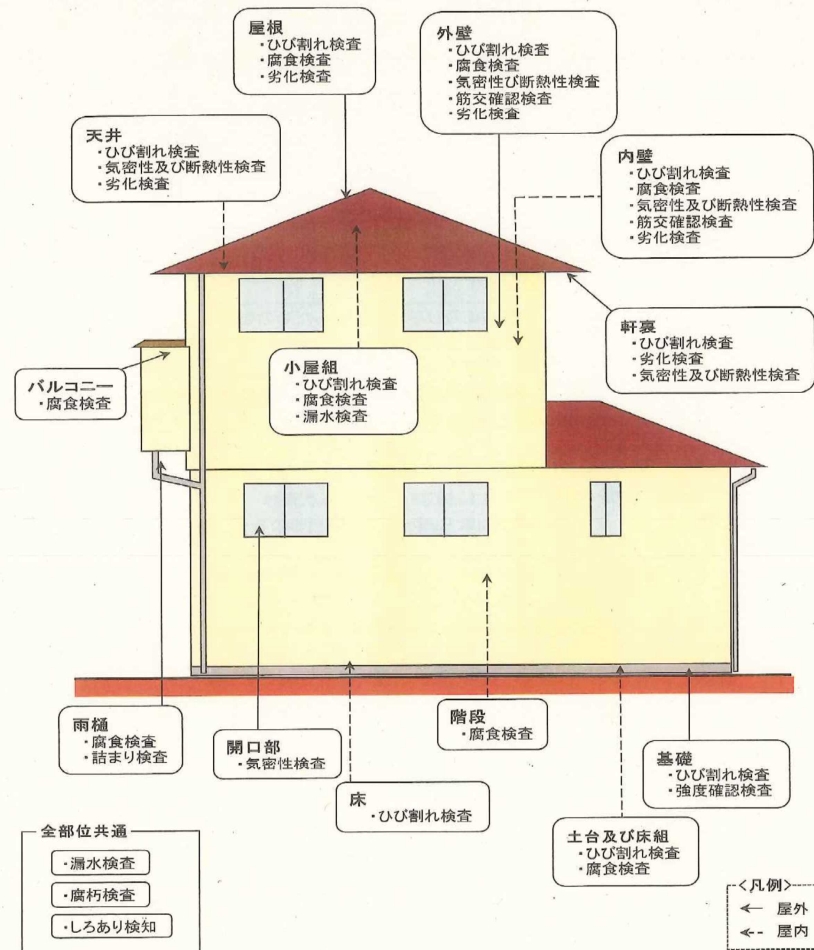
屋根
・ひび割れ検査
・腐食検査
・劣化検査

外壁
・ひび割れ検査
・腐食検査
・気密性び断熱性検査
・筋交確認検査
・劣化検査

天井
・ひび割れ検査
・気密性及び断熱性検査
・劣化検査

内壁
・ひび割れ検査
・腐食検査
・気密性及び断熱性検査
・筋交確認検査
・劣化検査

軒裏
・ひび割れ検査
・劣化検査
・気密性及び断熱性検査

バルコニー
・腐食検査

小屋組
・ひび割れ検査
・腐食検査
・漏水検査

雨樋
・腐食検査
・詰まり検査

開口部
・気密性検査

階段
・腐食検査

基礎
・ひび割れ検査
・強度確認検査

床
・ひび割れ検査

土台及び床組
・ひび割れ検査
・腐食検査

全部位共通
・漏水検査
・腐朽検査
・しろあり検知

<凡例>
← 屋外
←- 屋内